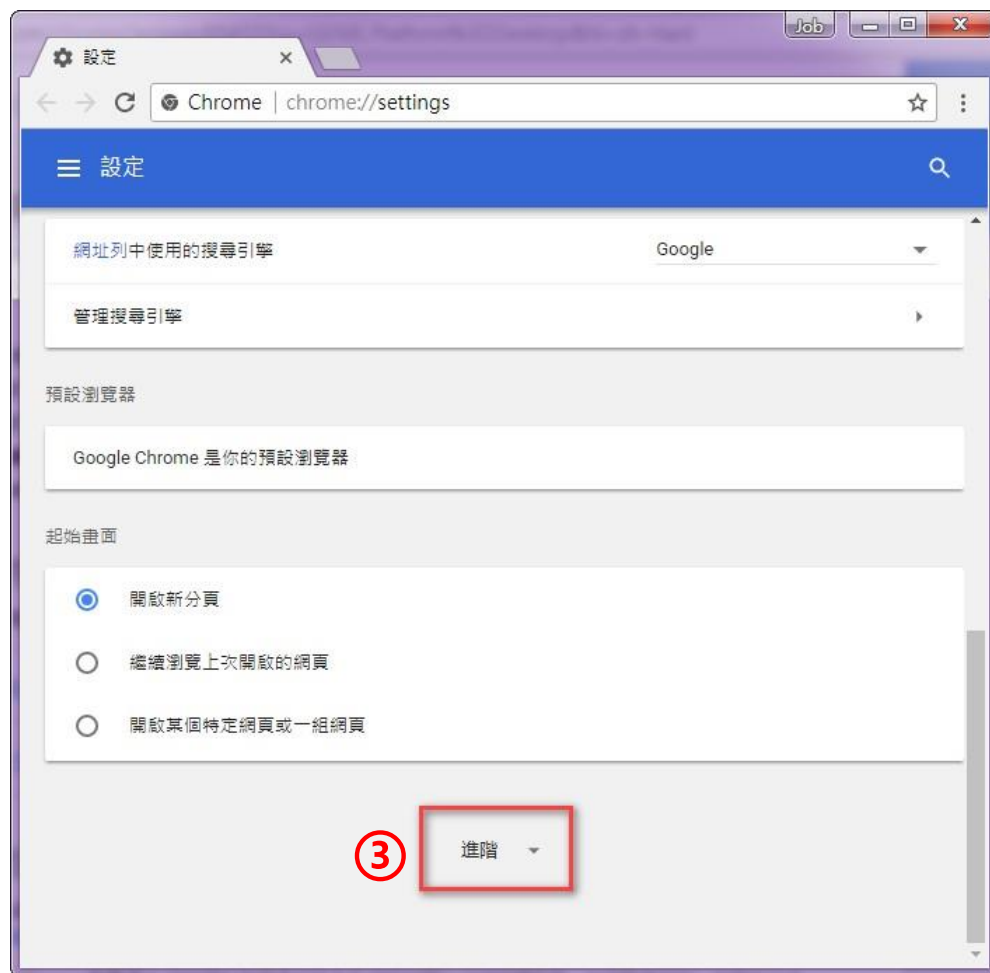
Job

設定

Chrome | chrome://settings

設定

網址列中使用的搜尋引擎 Google

管理搜尋引擎

預設瀏覽器

Google Chrome 是你的預設瀏覽器

起始畫面

開啟新分頁

繼續瀏覽上次開啟的網頁

開啟某個特定網頁或一組網頁

③

進階